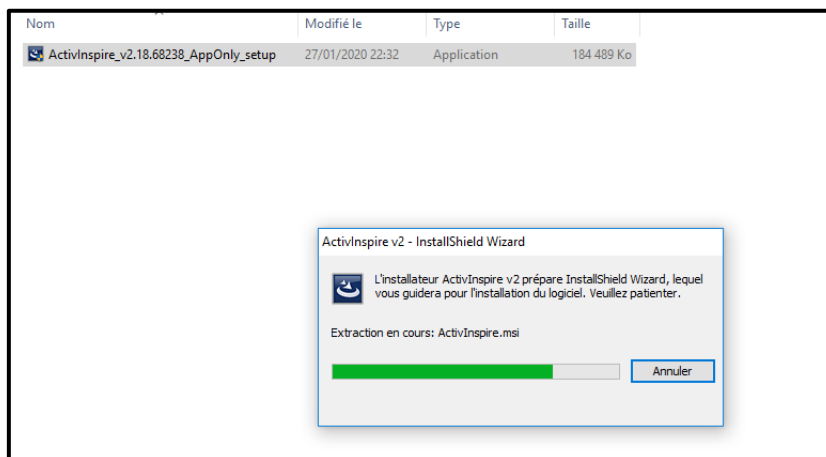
| Nom | Modifié le | Type | Taille |
|---|---|---|---|
| ActivInspire_v2.18.68238_AppOnly_setup | 27/01/2020 22:32 | Application | 184 489 Ko |

ActivInspire v2 - InstallShield Wizard

L'installateur ActivInspire v2 prépare InstallShield Wizard, lequel vous guidera pour l'installation du logiciel. Veuillez patienter.

Extraction en cours: ActivInspire.msi

Annuler